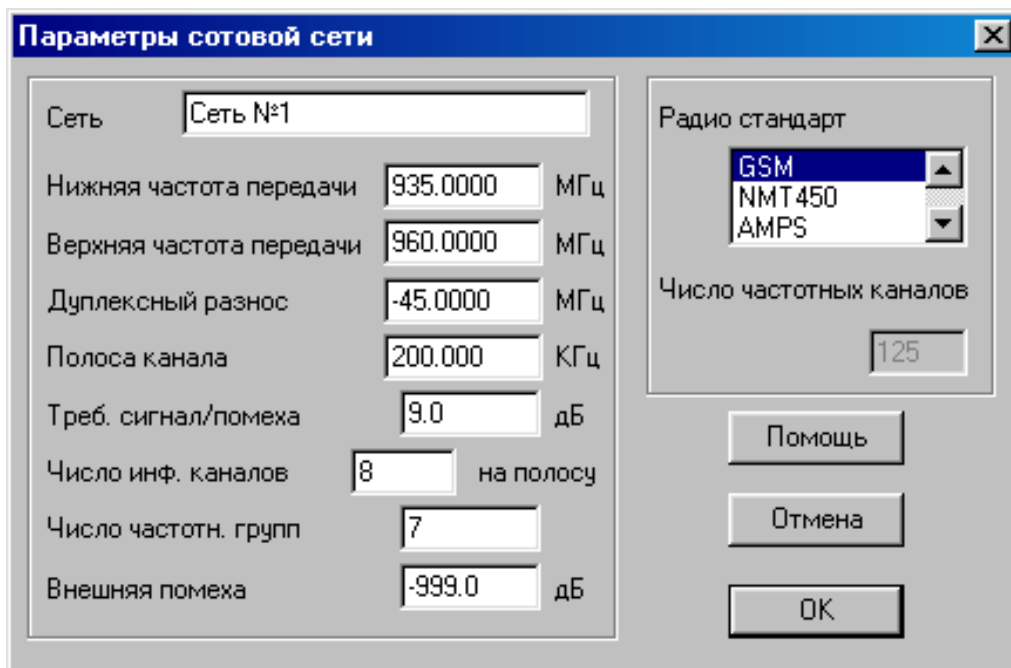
Параметры сотовой сети

Сеть Сеть №1

Нижняя частота передачи 935.0000 МГц

Верхняя частота передачи 960.0000 МГц

Дуплексный разнос -45.0000 МГц

Полоса канала 200.000 КГц

Треб. сигнал/помеха 9.0 дБ

Число инф. каналов 8 на полосу

Число частотн. групп 7

Внешняя помеха -999.0 дБ

Радио стандарт

GSM
NMT450
AMPS

Число частотных каналов

125

Помощь

Отмена

OK